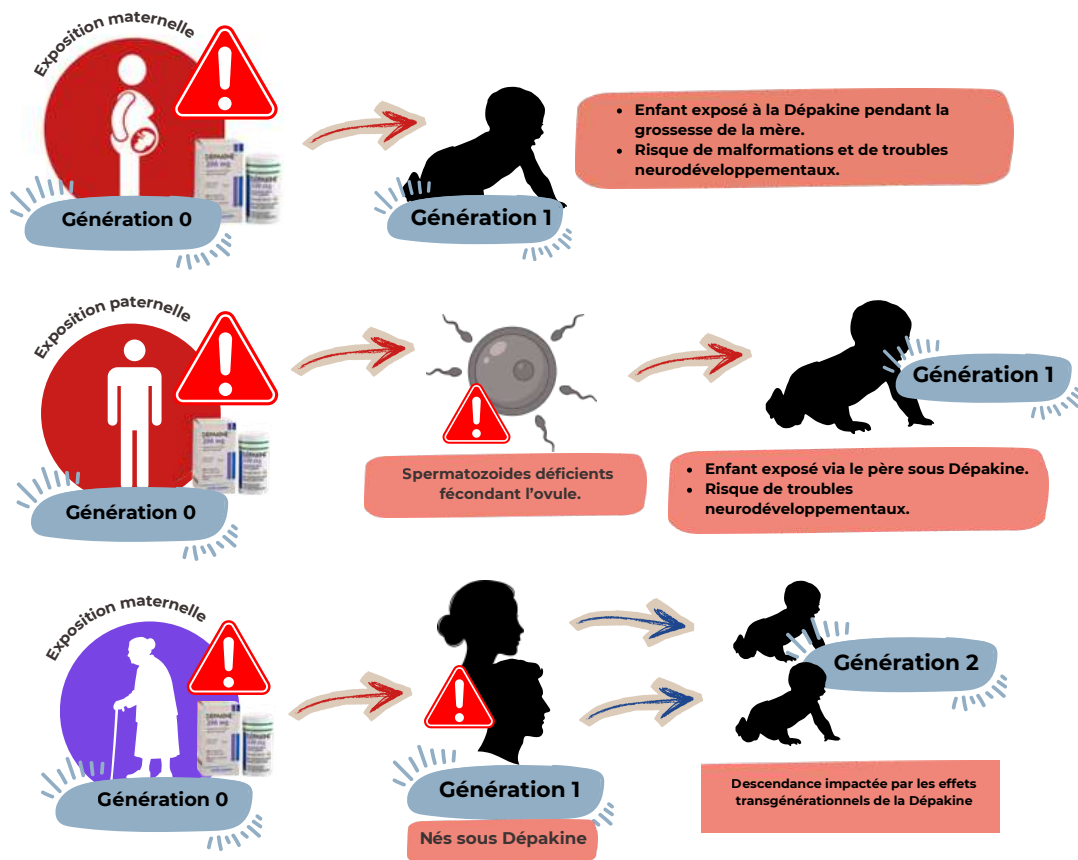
Exposition maternelle

DÉPAKINE 200 mg

Génération 0

Génération 1

- Enfant exposé à la Dépakine pendant la grossesse de la mère.
- Risque de malformations et de troubles neurodéveloppementaux.

Exposition paternelle

DÉPAKINE

Génération 0

Spermatozoides déficients fécondant l'ovule.

Génération 1

- Enfant exposé via le père sous Dépakine.
- Risque de troubles neurodéveloppementaux.

Exposition maternelle

DÉPAKINE 200 mg

Génération 0

Génération 1

Nés sous Dépakine

Génération 2

Descendance impactée par les effets transgénérationnels de la Dépakine